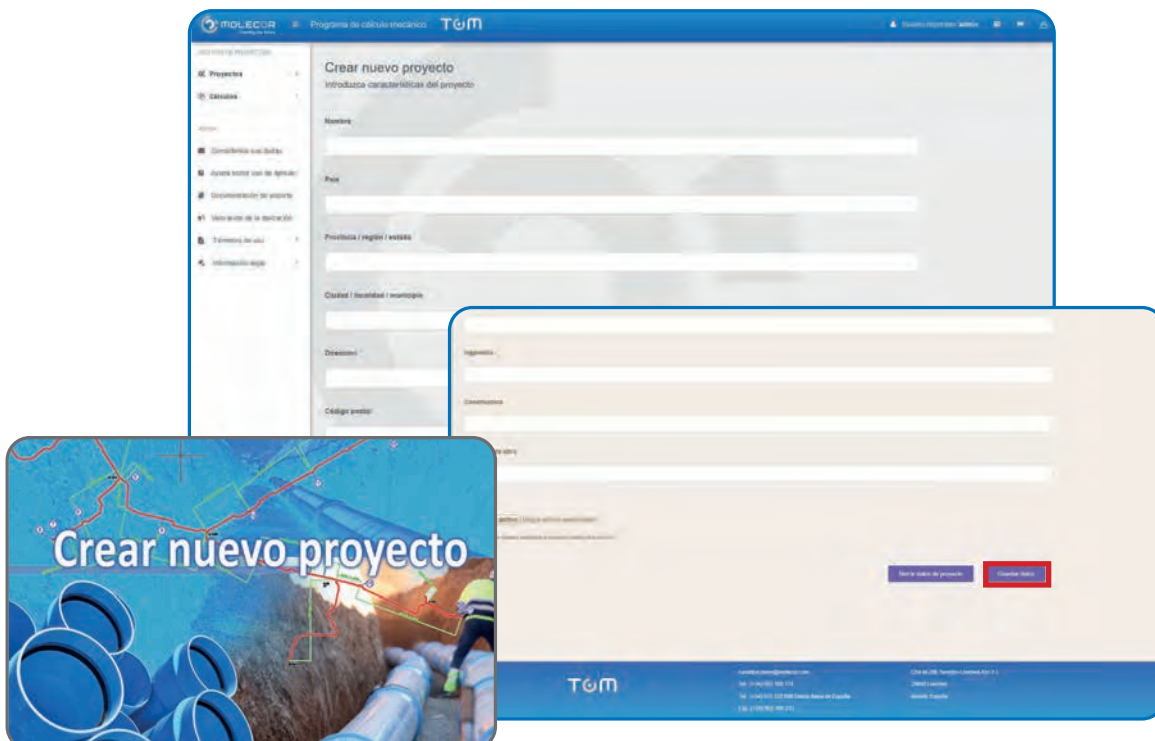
MOLECOR ≡ Programa de cálculo mecánico TOM

Crear nuevo proyecto
Introduzca características del proyecto

Proyectos
Cálculos

Consultenos sus dudas
Ayuda sobre uso de aplicación
Documentación de soporte
Versiones de la aplicación
Términos de uso
Información legal

Nombre

País

Provincia / región / estado

Ciudad / localidad / municipio

Dirección

Código postal

Ingeniería

Constructora

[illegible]

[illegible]

Borrar datos de proyecto
Guardar datos

TOM

Crear nuevo proyecto